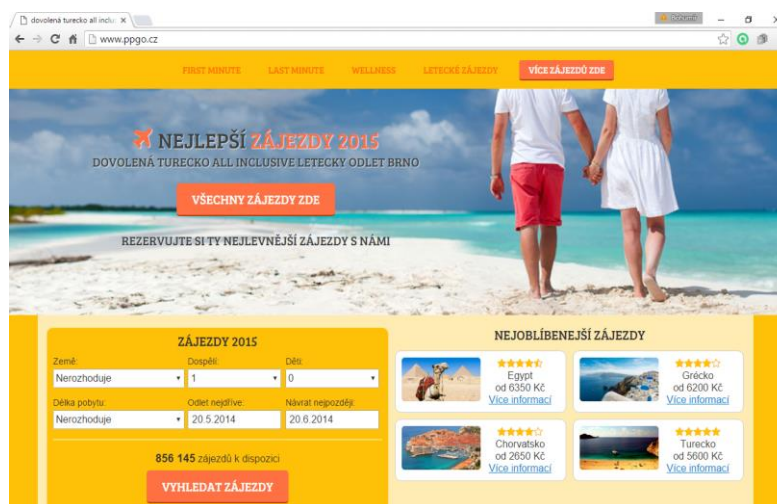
dovolená turecko all inclu ×

www.ppgo.cz

FIRST MINUTE LAST MINUTE WELLNESS LETECKÉ ZÁJEZDY VÍCE ZÁJEZDŮ ZDE

NEJLEPŠÍ ZÁJEZDY 2015

DOVOLENÁ TURECKO ALL INCLUSIVE LETECKY ODLET BRNO

VŠECHNY ZÁJEZDY ZDE

REZERVUJTE SI TY NEJLEVNĚJŠÍ ZÁJEZDY S NÁMI

ZÁJEZDY 2015

Země: Nerozhoduje

Dospělí: 1

Děti: 0

Délka pobytu: Nerozhoduje

Odlet nejdříve: 20.5.2014

Návrat nejpozději: 20.6.2014

856 145 zájezdů k dispozici

VYHLEDAT ZÁJEZDY

NEJOBLÍBENEJŠÍ ZÁJEZDY

Egypt od 6350 Kč Více informací

Grécko od 6200 Kč Více informací

Chorvatsko od 2650 Kč Více informací

Turecko od 5600 Kč Více informací